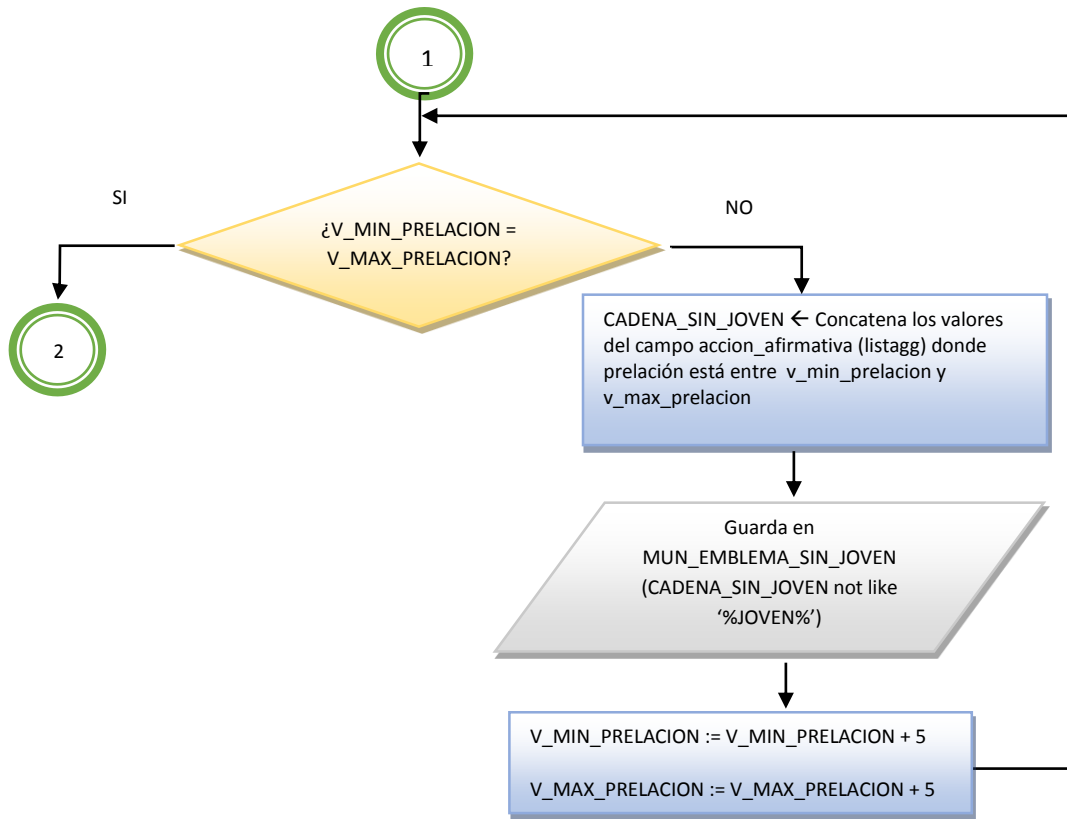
1

SI

¿V_MIN_PRELACION = V_MAX_PRELACION?

NO

2

CADENA_SIN_JOVEN ← Concatena los valores del campo accion_afirmativa (listagg) donde prelación está entre v_min_prelacion y v_max_prelacion

Guarda en MUN_EMBLEMA_SIN_JOVEN (CADENA_SIN_JOVEN not like '%JOVEN%')

V_MIN_PRELACION := V_MIN_PRELACION + 5

V_MAX_PRELACION := V_MAX_PRELACION + 5